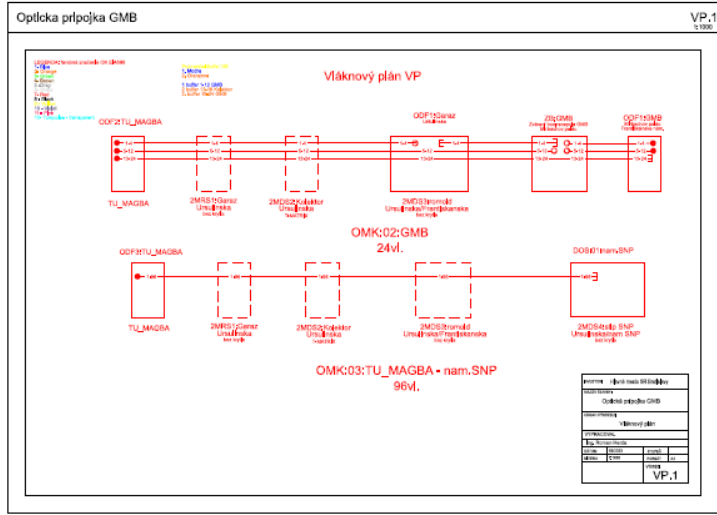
Opticka pripojka GMB

VP.1
1:1000

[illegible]

Vláknový plán VP

ODF2:TU_MAGBA

1-4
5-12
13-24

TU_MAGBA

2MRS1:Garaz
Ursulinska
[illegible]

2MDS2:Kolektor
Ursulinska
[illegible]

ODF1:Garaz
Ursulinska

2MDS3:rozvod
Ursulinska/Františkanska
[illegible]

2S:GMB
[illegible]

ODF1:GMB
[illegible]

OMK:02:GMB
24vl.

ODF3:TU_MAGBA

TU_MAGBA

2MRS1:Garaz
Ursulinska
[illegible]

2MDS2:Kolektor
Ursulinska
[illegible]

2MDS3:rozvod
Ursulinska/Františkanska
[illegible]

DOS01:nam.SNP

2MDS4:stlp SNP
Ursulinska/nam SNP
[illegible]

OMK:03:TU_MAGBA - nam.SNP
96vl.

Hlavné mesto SR Bratislava
Optická prípojka GMB
Vláknový plán
Ing. Roman Hreda
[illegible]
VP.1